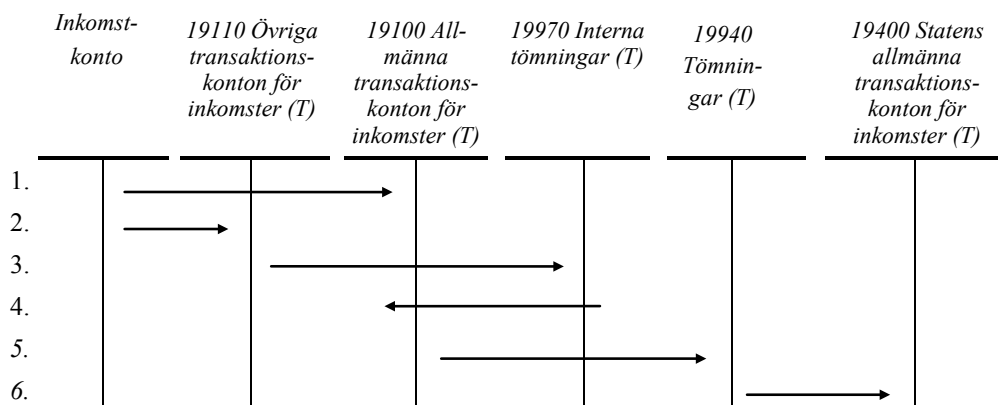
Inkomstkonto

19110 Övriga transaktionskonton för inkomster (T)

19100 Allmänna transaktionskonton för inkomster (T)

19970 Interna tömningar (T)

19940 Tömningar (T)

19400 Statens allmänna transaktionskonton för inkomster (T)

1.
2.
3.
4.
5.
6.